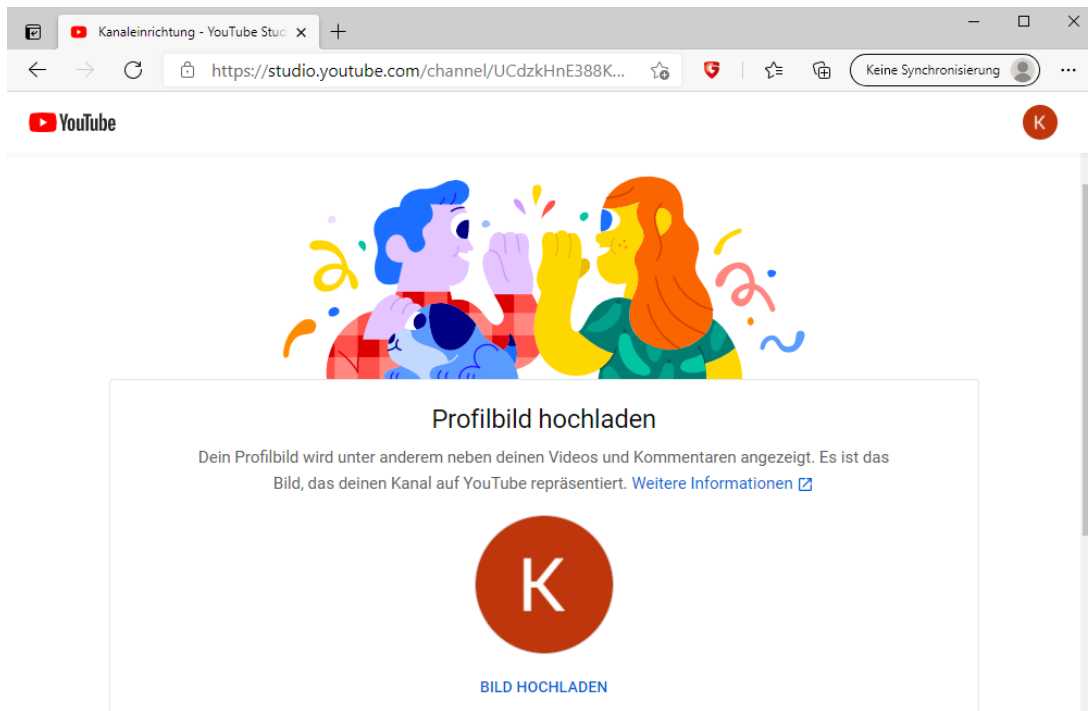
Kanaleinrichtung - YouTube Stud

https://studio.youtube.com/channel/UCdzkHnE388K...

Keine Synchronisierung

YouTube

K

Profilbild hochladen

Dein Profilbild wird unter anderem neben deinen Videos und Kommentaren angezeigt. Es ist das Bild, das deinen Kanal auf YouTube repräsentiert. Weitere Informationen

K

BILD HOCHLADEN